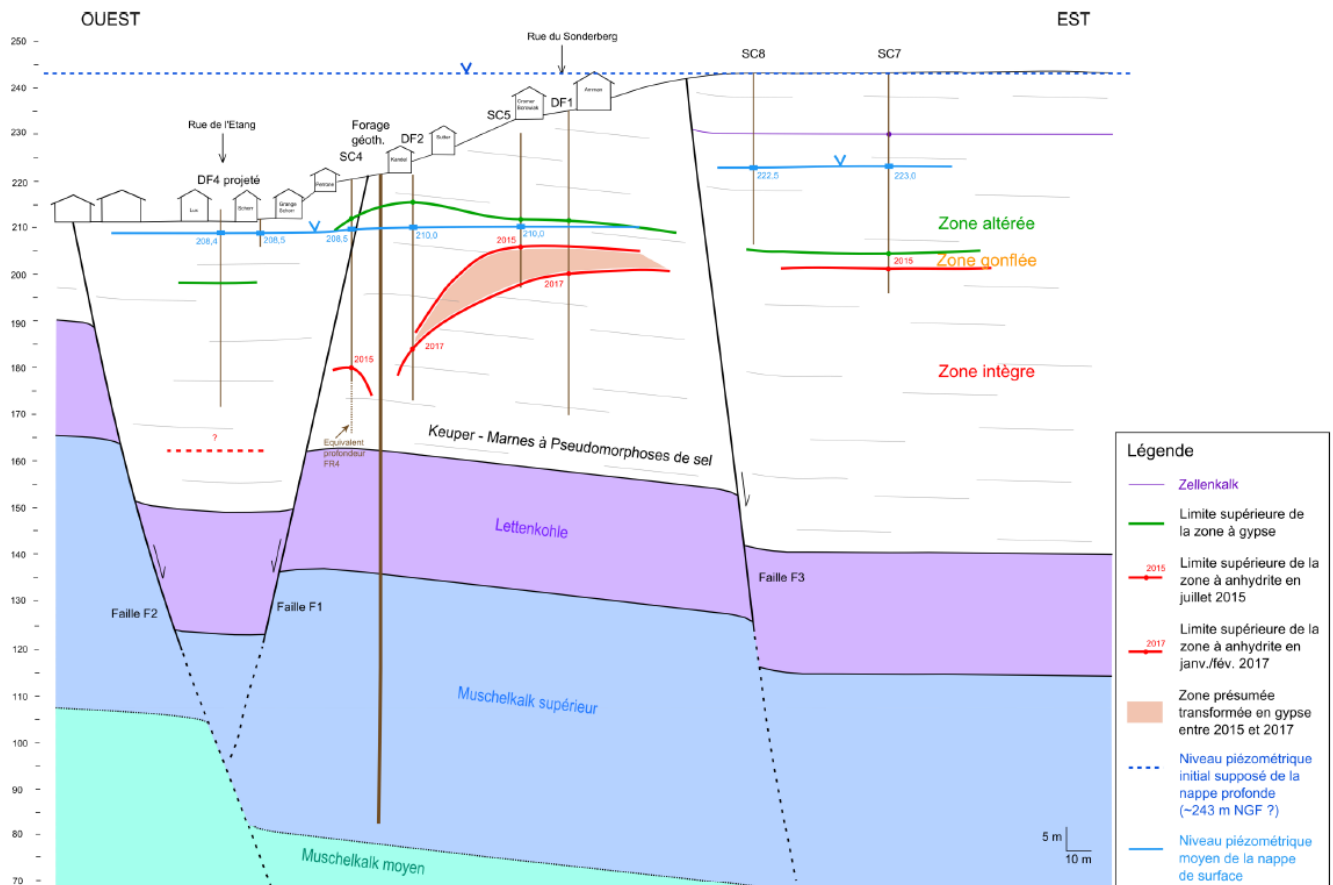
OUEST

EST

250
240
230
220
210
200
190
180
170
160
150
140
130
120
110
100
90
80
70

Rue du Sonderberg

SC8

SC7

Rue de l'Etang

Forage géoth.

SC4

DF2

SC5

DF1

DF4 projeté

Lux

Scherr

Grange Scherr

Peitrane

Kardel

Sutter

Cromer Borowski

Amman

208,4

208,5

208,5

210,0

210,0

222,5

223,0

2015

2015

2017

2017

2015

Zone altérée

Zone gonflée

Zone intègre

?

Equivalent profondeur FR4

Keuper - Marnes à Pseudomorphoses de sel

Lettenkohle

Faille F2

Faille F1

Faille F3

Muschelkalk supérieur

Muschelkalk moyen

5 m

10 m

Légende

Zellenkalk

Limite supérieure de la zone à gypse

2015
Limite supérieure de la zone à anhydrite en juillet 2015

2017
Limite supérieure de la zone à anhydrite en janv./fév. 2017

Zone présumée transformée en gypse entre 2015 et 2017

Niveau piézométrique initial supposé de la nappe profonde (~243 m NGF ?)

Niveau piézométrique moyen de la nappe de surface